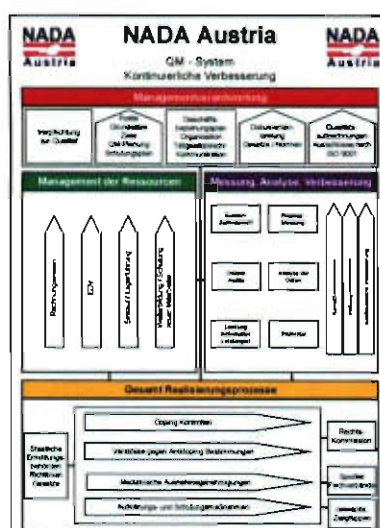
NADA Austria

NADA Austria
QM - System
Kontinuierliche Verbesserung

NADA Austria

Managementverantwortung

Verpflichtung zur Qualität

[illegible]

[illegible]

Dokumentenlenkung Gesetze / Normen

Qualitätsaufzeichnungen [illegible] ISO 9001

Management der Ressourcen

Rechnungswesen

EDV

Einkauf / Lagerhaltung

Weiterbildung Schulung neuer Mitarbeiter

Messung, Analyse, Verbesserung

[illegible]

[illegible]

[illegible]

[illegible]

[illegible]

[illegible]

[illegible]

Gesamt Realisierungsprozesse

Staatliche Einrichtungen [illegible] Gesetze

Doping Kontrollen

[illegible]

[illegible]

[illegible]

Rechtskommission

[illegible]

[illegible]